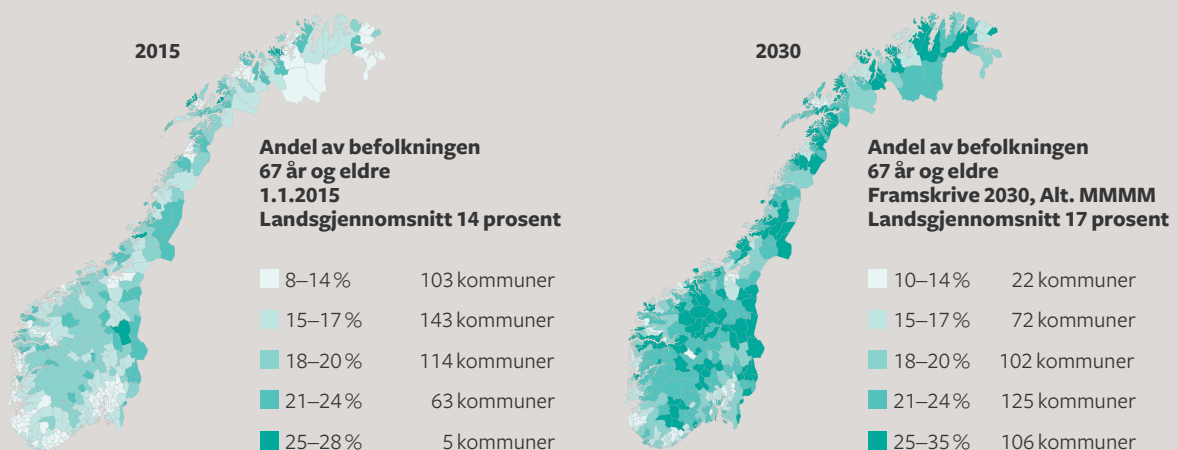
2015

Andel av befolkningen
67 år og eldre
1.1.2015
Landsgjennomsnitt 14 prosent

| | |
|---|---|
| 8–14 % | 103 kommuner |
| 15–17 % | 143 kommuner |
| 18–20 % | 114 kommuner |
| 21–24 % | 63 kommuner |
| 25–28 % | 5 kommuner |

2030

Andel av befolkningen
67 år og eldre
Framskrive 2030, Alt. MMMM
Landsgjennomsnitt 17 prosent

| | |
|---|---|
| 10–14 % | 22 kommuner |
| 15–17 % | 72 kommuner |
| 18–20 % | 102 kommuner |
| 21–24 % | 125 kommuner |
| 25–35 % | 106 kommuner |